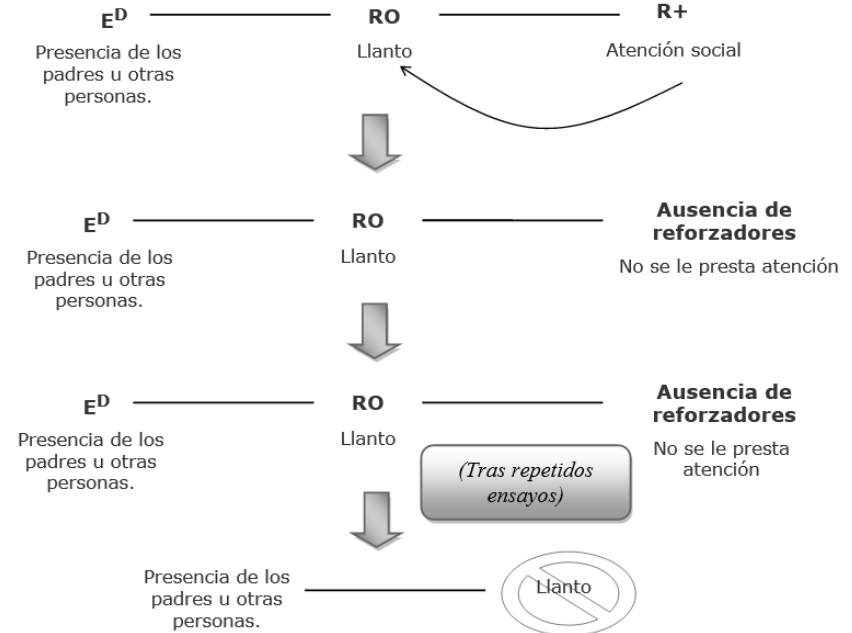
$E^D$ RO R+

Presencia de los padres u otras personas.

Llanto

Atención social

$E^D$ RO Ausencia de reforzadores

Presencia de los padres u otras personas.

Llanto

No se le presta atención

$E^D$ RO Ausencia de reforzadores

Presencia de los padres u otras personas.

Llanto

(Tras repetidos ensayos)

No se le presta atención

Presencia de los padres u otras personas.

Llanto